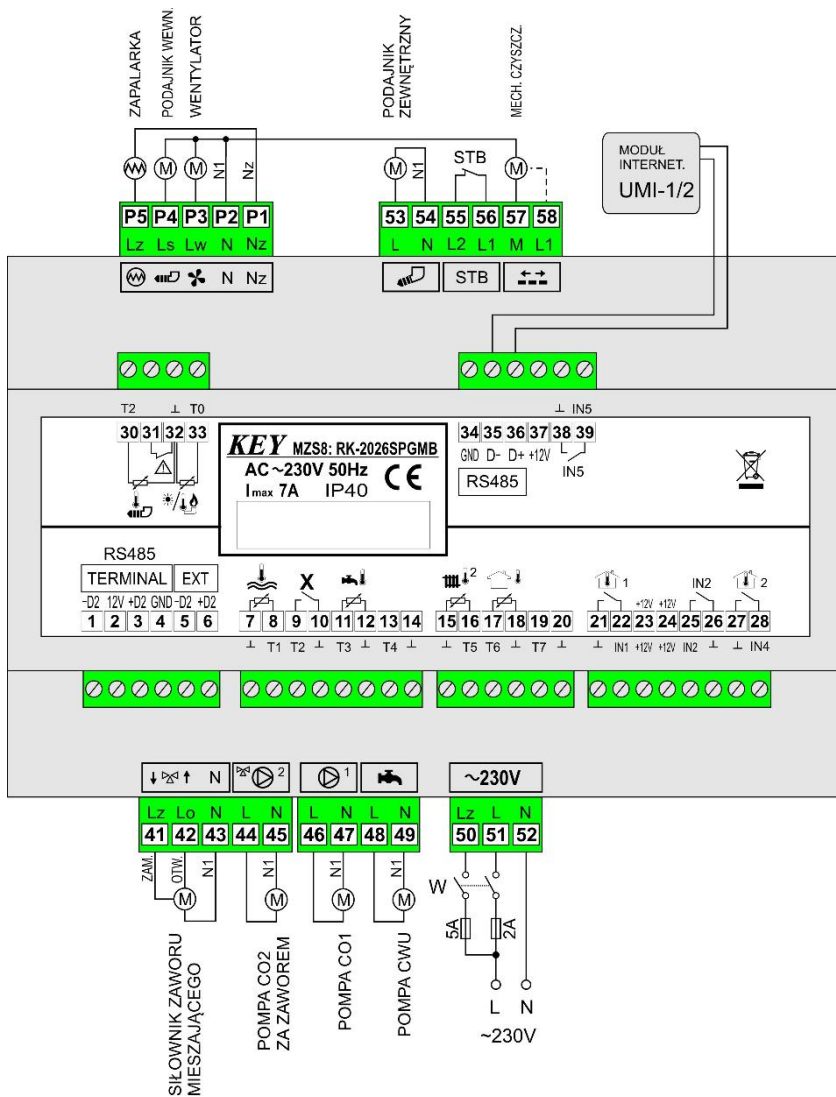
ZAPALARKA
PODAJNIK WEWN.
WENTYLATOR
N1
Nz
PODAJNIK ZEWNĘTRZNY
N1
STB
MECH. CZYSZCZ.
MODUŁ INTERNET.
UMI-1/2

| P5 | P4 | P3 | P2 | P1 |
|---|---|---|---|---|
| Lz | Ls | Lw | N | Nz |

| 53 | 54 | 55 | 56 | 57 | 58 |
|---|---|---|---|---|---|
| L | N | L2 | L1 | M | L1 |

N Nz
STB

T2 ⊥ T0
30 31 32 33
KEY MZS8: RK-2026SPGMB
AC ~230V 50Hz
Imax 7A IP40
CE
⊥ IN5
34 35 36 37 38 39
GND D- D+ +12V
IN5
RS485

RS485
TERMINAL EXT
-D2 12V +D2 GND -D2 +D2
1 2 3 4 5 6
X
7 8 9 10 11 12 13 14
⊥ T1 T2 ⊥ T3 ⊥ T4 ⊥
2
15 16 17 18 19 20
⊥ T5 T6 ⊥ T7 ⊥
1
IN2
2
+12V +12V
21 22 23 24 25 26 27 28
⊥ IN1 +12V +12V IN2 ⊥ ⊥ IN4

N
2
1
~230V

| Lz | Lo | N | L | N |
|---|---|---|---|---|
| 41 | 42 | 43 | 44 | 45 |

| L | N | L | N |
|---|---|---|---|
| 46 | 47 | 48 | 49 |

| Lz | L | N |
|---|---|---|
| 50 | 51 | 52 |

ZAM.
OTW.
N1
N1
N1
N1
W
5A
2A
L
N
~230V

SIŁOWNIK ZAWORU MIESZAJĄCEGO
POMPA CO2 ZA ZAWOREM
POMPA CO1
POMPA CWU